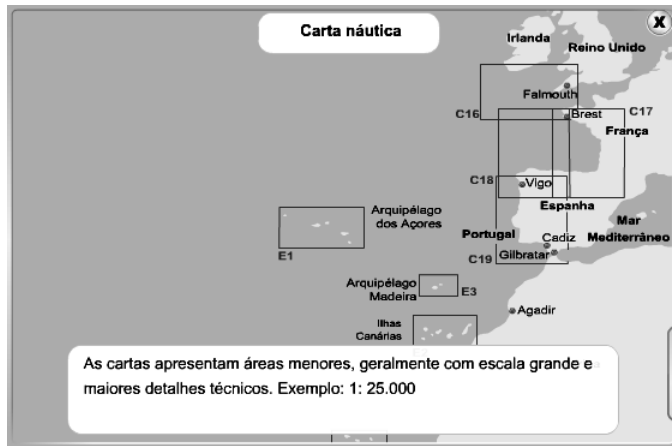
Carta náutica

X

Irlanda

Reino Unido

Falmouth

C16

Brest

C17

França

C18

Vigo

Espanha

Arquipélago dos Açores

E1

Portugal

Cadiz

Mar Mediterrâneo

C19

Gilbratar

Arquipélago Madeira

E3

Agadir

Ilhas Canárias

As cartas apresentam áreas menores, geralmente com escala grande e maiores detalhes técnicos. Exemplo: 1: 25.000